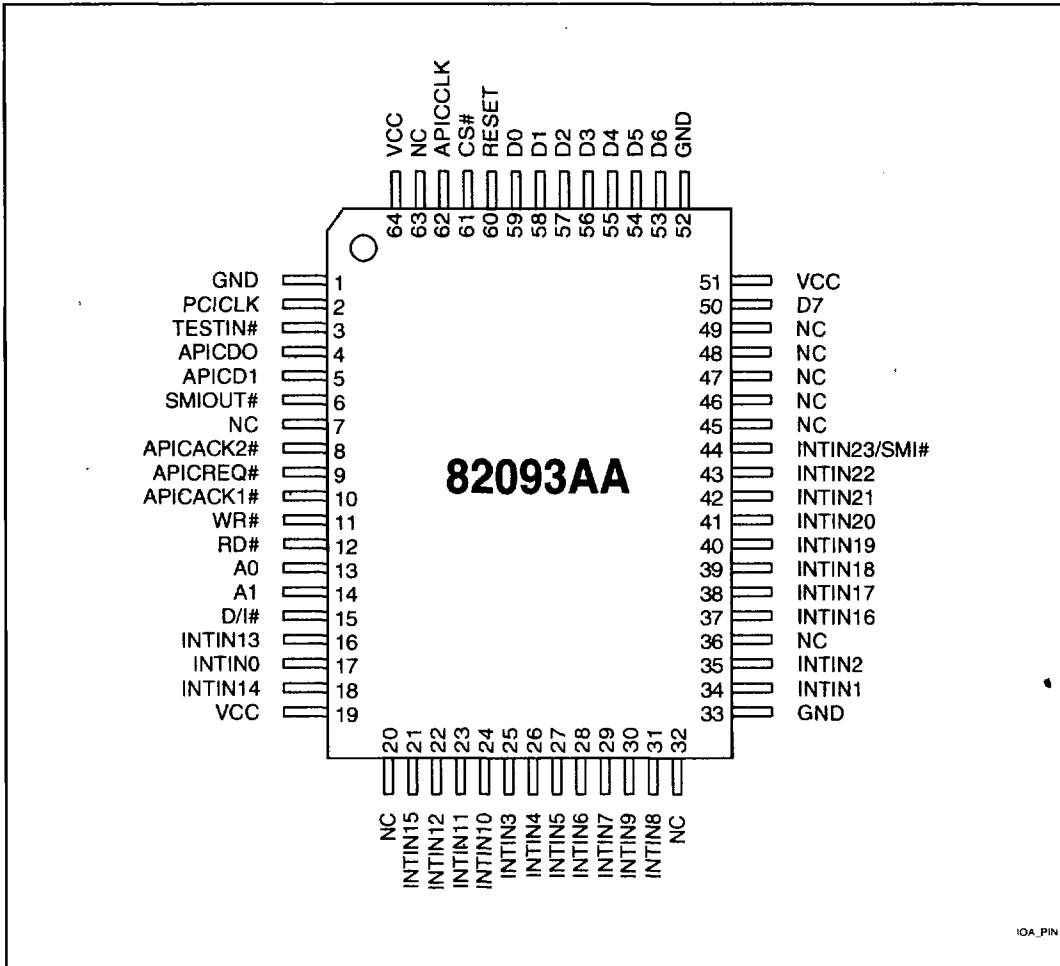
VCC NC APICCLK CS# RESET D0 D1 D2 D3 D4 D5 D6 GND

64 63 62 61 60 59 58 57 56 55 54 53 52

GND 1
PCICLK 2
TESTIN# 3
APICDO 4
APICD1 5
SMIOUT# 6
NC 7
APICACK2# 8
APICREQ# 9
APICACK1# 10
WR# 11
RD# 12
A0 13
A1 14
D/I# 15
INTIN13 16
INTIN0 17
INTIN14 18
VCC 19

82093AA

51 VCC
50 D7
49 NC
48 NC
47 NC
46 NC
45 NC
44 INTIN23/SMI#
43 INTIN22
42 INTIN21
41 INTIN20
40 INTIN19
39 INTIN18
38 INTIN17
37 INTIN16
36 NC
35 INTIN2
34 INTIN1
33 GND

20 21 22 23 24 25 26 27 28 29 30 31 32

NC INTIN15 INTIN12 INTIN11 INTIN10 INTIN3 INTIN4 INTIN5 INTIN6 INTIN7 INTIN9 INTIN8 NC

IOA_PIN